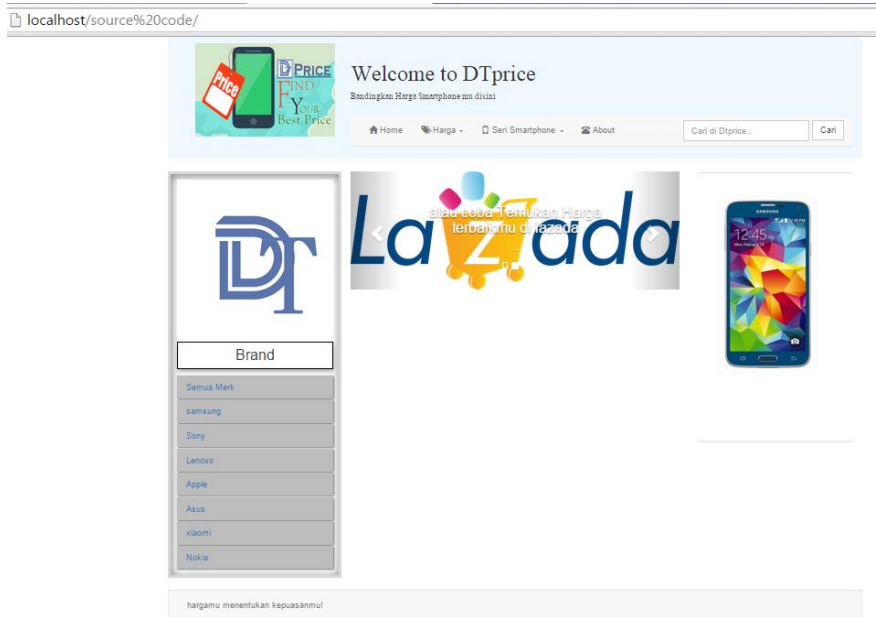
localhost/source%20code/

Price
DTPRICE
FIND
YOUR
Best Price

Welcome to DTprice

Bandingkan Harga Smartphone mu disini

Home  Harga  Seri Smartphone  About  Cari di Dtprice..  Cari

DT

Brand

Semua Merk
samsung
Sony
Lenovo
Apple
Asus
xiaomi
Nokia

Lazada

atau coba Temukan Harga terbaikmu di lazada

SAMSUNG
12:45

hargamu menentukan kepuasanmu!